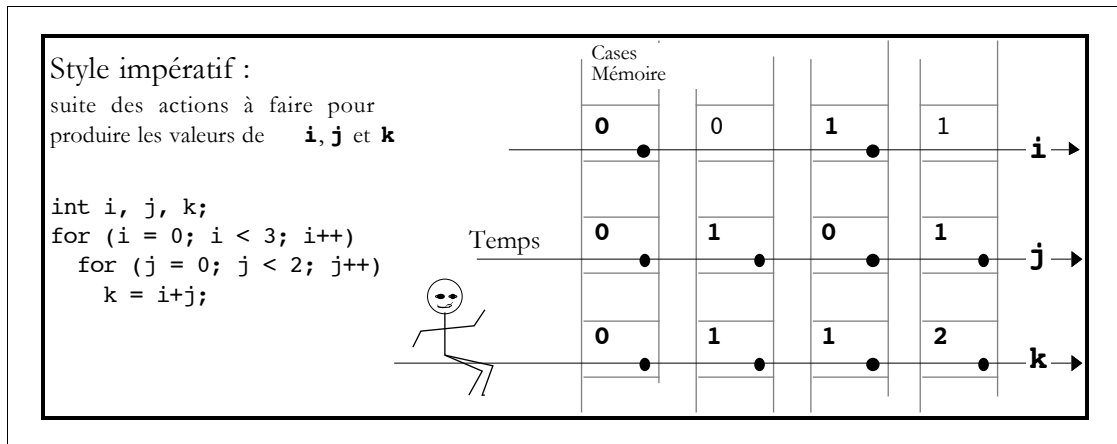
Style impératif :

suite des actions à faire pour produire les valeurs de **i**, **j** et **k**

int i, j, k;
for (i = 0; i < 3; i++)
  for (j = 0; j < 2; j++)
    k = i+j;

Cases Mémoire

Temps

| | | | | |
|---|---|---|---|---|
| **i** | **0** | 0 | **1** | 1 |
| **j** | **0** | **1** | **0** | **1** |
| **k** | **0** | **1** | **1** | **2** |